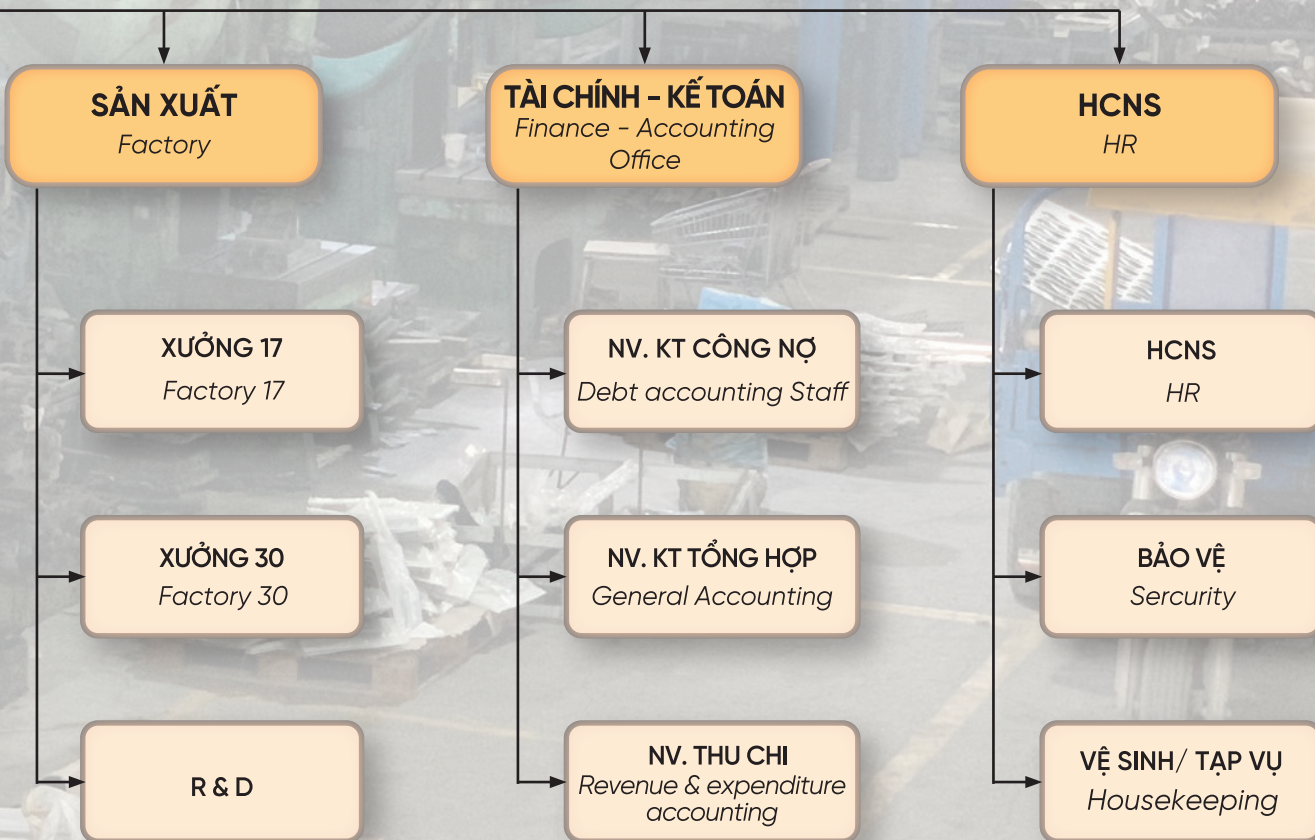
SẢN XUẤT
Factory

TÀI CHÍNH - KẾ TOÁN
Finance - Accounting Office

HCNS
HR

XƯỞNG 17
Factory 17

XƯỞNG 30
Factory 30

R & D

NV. KT CÔNG NỢ
Debt accounting Staff

NV. KT TỔNG HỢP
General Accounting

NV. THU CHI
Revenue & expenditure accounting

HCNS
HR

BẢO VỆ
Sercurity

VỆ SINH/ TẠP VỤ
Housekeeping